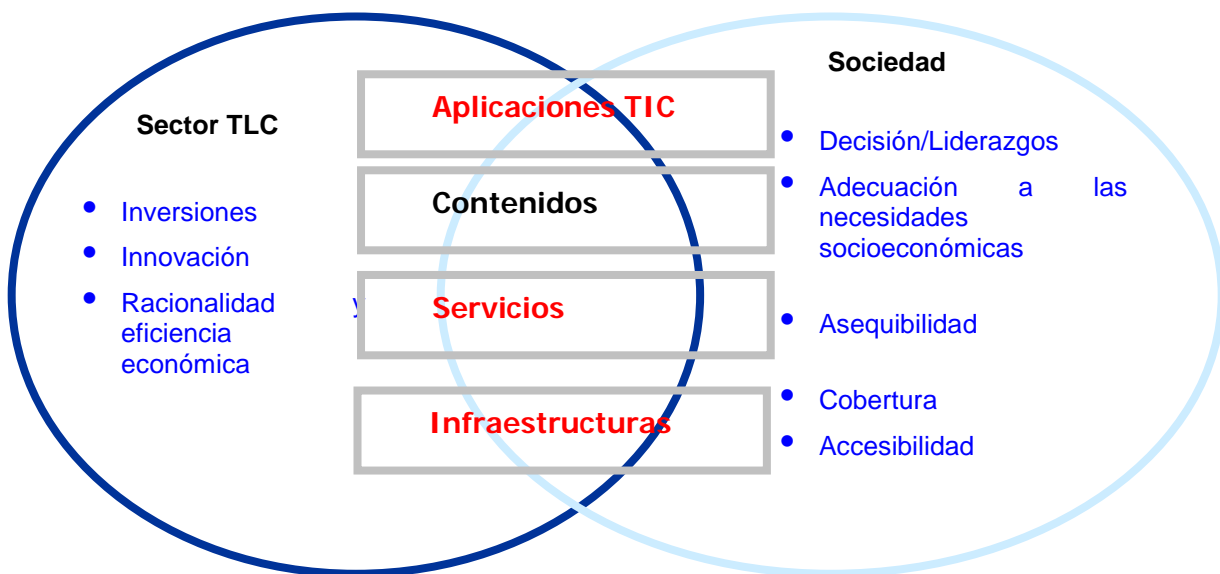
Sector TLC

- Inversiones
- Innovación
- Racionalidad y eficiencia económica

Aplicaciones TIC

Contenidos

Servicios

Infraestructuras

Sociedad

- Decisión/Liderazgos
- Adecuación a las necesidades socioeconómicas
- Asequibilidad
- Cobertura
- Accesibilidad